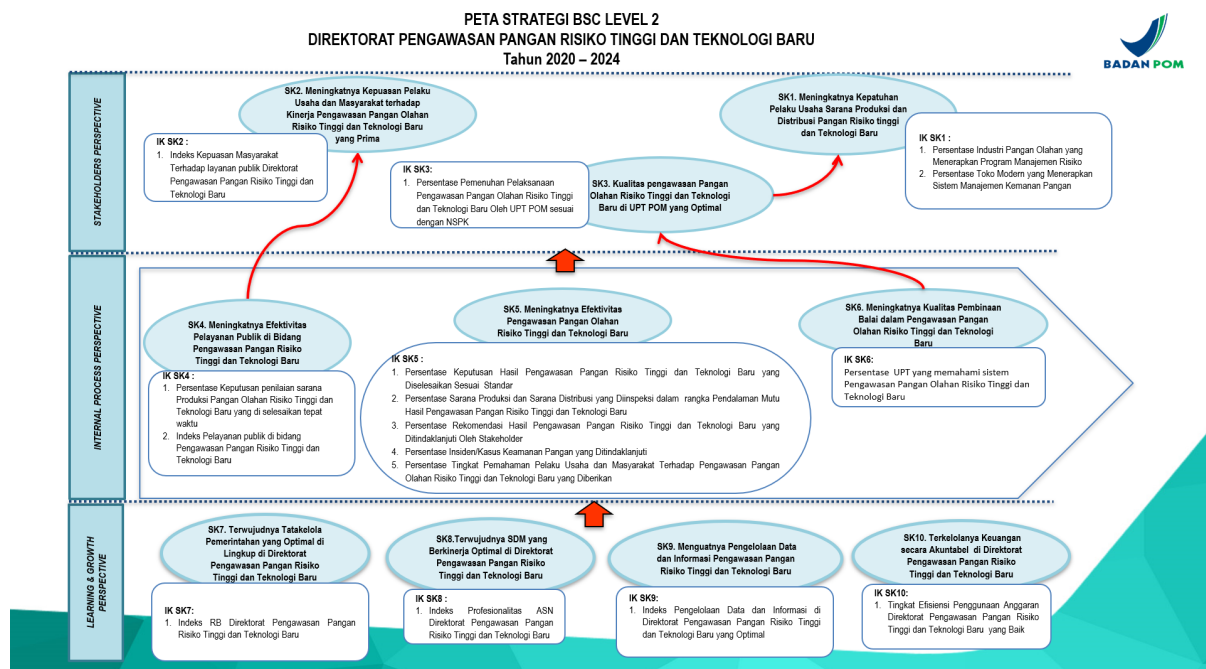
PETA STRATEGI BSC LEVEL 2
DIREKTORAT PENGAWASAN PANGAN RISIKO TINGGI DAN TEKNOLOGI BARU
Tahun 2020 – 2024

BADAN POM

STAKEHOLDERS PERSPECTIVE

SK2. Meningkatnya Kepuasan Pelaku Usaha dan Masyarakat terhadap Kinerja Pengawasan Pangan Olahan Risiko Tinggi dan Teknologi Baru yang Prima

IK SK2 :
1. Indeks Kepuasan Masyarakat Terhadap layanan publik Direktorat Pengawasan Pangan Risiko Tinggi dan Teknologi Baru

SK1. Meningkatnya Kepatuhan Pelaku Usaha Sarana Produksi dan Distribusi Pangan Risiko tinggi dan Teknologi Baru

IK SK1 :
1. Persentase Industri Pangan Olahan yang Menerapkan Program Manajemen Risiko
2. Persentase Toko Modern yang Menerapkan Sistem Manajemen Kemanan Pangan

IK SK3:
1. Persentase Pemenuhan Pelaksanaan Pengawasan Pangan Olahan Risiko Tinggi dan Teknologi Baru Oleh UPT POM sesuai dengan NSPK

SK3. Kualitas pengawasan Pangan Olahan Risiko Tinggi dan Teknologi Baru di UPT POM yang Optimal

INTERNAL PROCESS PERSPECTIVE

SK4. Meningkatnya Efektivitas Pelayanan Publik di Bidang Pengawasan Pangan Risiko Tinggi dan Teknologi Baru

IK SK4 :
1. Persentase Keputusan penilaian sarana Produksi Pangan Olahan Risiko Tinggi dan Teknologi Baru yang di selesaikan tepat waktu
2. Indeks Pelayanan publik di bidang Pengawasan Pangan Risiko Tinggi dan Teknologi Baru

SK5. Meningkatnya Efektivitas Pengawasan Pangan Olahan Risiko Tinggi dan Teknologi Baru

IK SK5 :
1. Persentase Keputusan Hasil Pengawasan Pangan Risiko Tinggi dan Teknologi Baru yang Diselesaikan Sesuai Standar
2. Persentase Sarana Produksi dan Sarana Distribusi yang Diinspeksi dalam rangka Pendalaman Mutu Hasil Pengawasan Pangan Risiko Tinggi dan Teknologi Baru
3. Persentase Rekomendasi Hasil Pengawasan Pangan Risiko Tinggi dan Teknologi Baru yang Ditindaklanjuti Oleh Stakeholder
4. Persentase Insiden/Kasus Keamanan Pangan yang Ditindaklanjuti
5. Persentase Tingkat Pemahaman Pelaku Usaha dan Masyarakat Terhadap Pengawasan Pangan Olahan Risiko Tinggi dan Teknologi Baru yang Diberikan

SK6. Meningkatnya Kualitas Pembinaan Balai dalam Pengawasan Pangan Olahan Risiko Tinggi dan Teknologi Baru

IK SK6:
Persentase UPT yang memahami sistem Pengawasan Pangan Olahan Risiko Tinggi dan Teknologi Baru

LEARNING & GROWTH PERSPECTIVE

SK7. Terwujudnya Tatakelola Pemerintahan yang Optimal di Lingkup di Direktorat Pengawasan Pangan Risiko Tinggi dan Teknologi Baru

IK SK7:
1. Indeks RB Direktorat Pengawasan Pangan Risiko Tinggi dan Teknologi Baru

SK8.Terwujudnya SDM yang Berkinerja Optimal di Direktorat Pengawasan Pangan Risiko Tinggi dan Teknologi Baru

IK SK8 :
1. Indeks Profesionalitas ASN Direktorat Pengawasan Pangan Risiko Tinggi dan Teknologi Baru

SK9. Menguatnya Pengelolaan Data dan Informasi Pengawasan Pangan Risiko Tinggi dan Teknologi Baru

IK SK9:
1. Indeks Pengelolaan Data dan Informasi di Direktorat Pengawasan Pangan Risiko Tinggi dan Teknologi Baru yang Optimal

SK10. Terkelolanya Keuangan secara Akuntabel di Direktorat Pengawasan Pangan Risiko Tinggi dan Teknologi Baru

IK SK10:
1. Tingkat Efisiensi Penggunaan Anggaran Direktorat Pengawasan Pangan Risiko Tinggi dan Teknologi Baru yang Baik